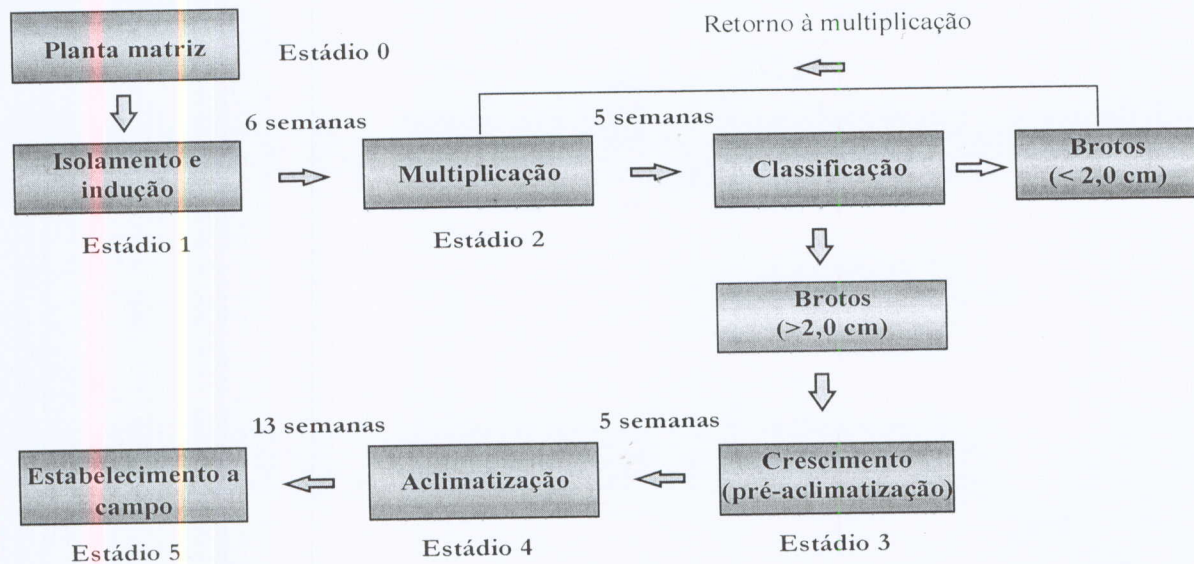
Planta matriz

Estádio 0

Retorno à multiplicação

6 semanas

5 semanas

Isolamento e indução

Estádio 1

Multiplicação

Estádio 2

Classificação

Brotos ($<$ 2,0 cm)

Brotos ($>$2,0 cm)

13 semanas

5 semanas

Estabelecimento a campo

Estádio 5

Aclimatização

Estádio 4

Crescimento (pré-aclimatização)

Estádio 3